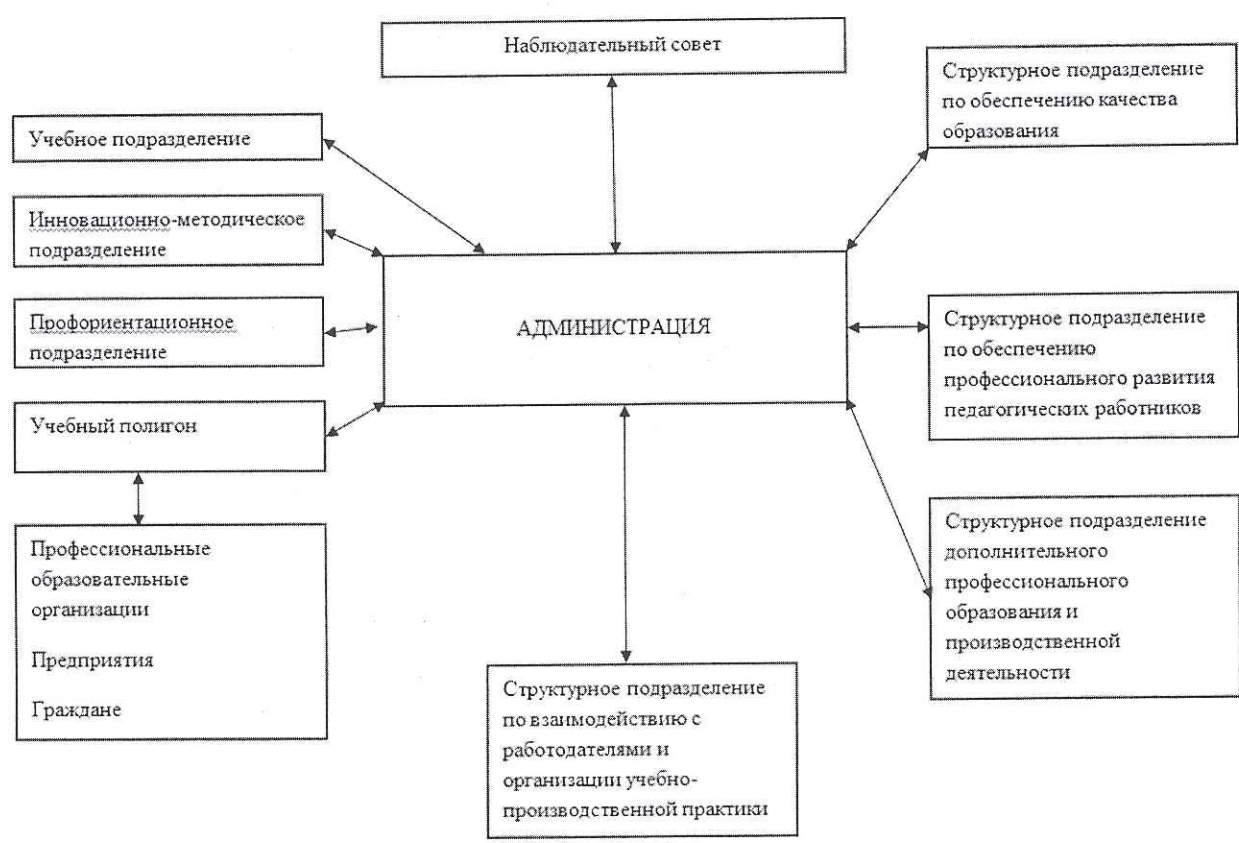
Наблюдательный совет

Структурное подразделение по обеспечению качества образования

Учебное подразделение

Инновационно-методическое подразделение

АДМИНИСТРАЦИЯ

Профориентационное подразделение

Структурное подразделение по обеспечению профессионального развития педагогических работников

Учебный полигон

Профессиональные образовательные организации

Предприятия

Граждане

Структурное подразделение дополнительного профессионального образования и производственной деятельности

Структурное подразделение по взаимодействию с работодателями и организации учебно-производственной практики